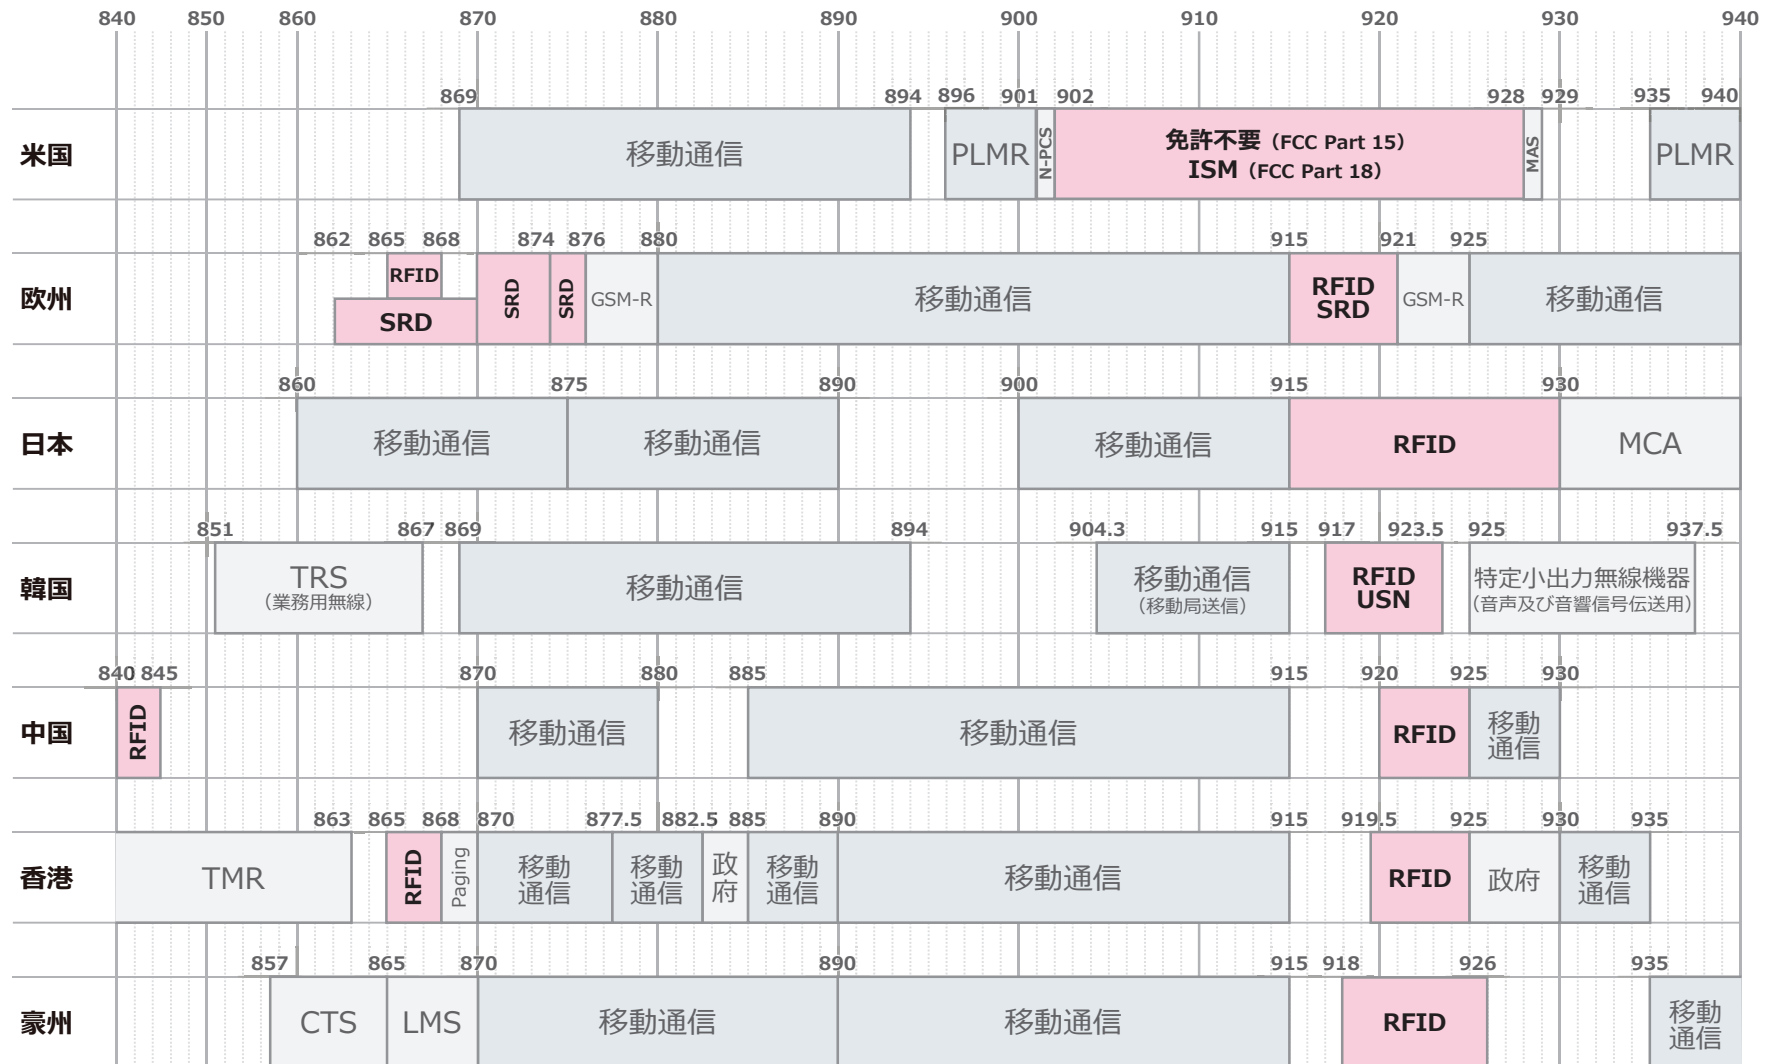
840 850 860 870 880 890 900 910 920 930 940

869 894 896 901 902 928 929 935 940

米国
移動通信
PLMR
N-PCS
免許不要（FCC Part 15）
ISM（FCC Part 18）
MAS
PLMR

862 865 868 874 876 880 915 921 925

欧州
RFID
SRD
SRD
SRD
GSM-R
移動通信
RFID
SRD
GSM-R
移動通信

860 875 890 900 915 930

日本
移動通信
移動通信
移動通信
RFID
MCA

851 867 869 894 904.3 915 917 923.5 925 937.5

韓国
TRS
（業務用無線）
移動通信
移動通信
（移動局送信）
RFID
USN
特定小出力無線機器
（音声及び音響信号伝送用）

840 845 870 880 885 915 920 925 930

中国
RFID
移動通信
移動通信
RFID
移動通信

863 865 868 870 877.5 882.5 885 890 915 919.5 925 930 935

香港
TMR
RFID
Paging
移動通信
移動通信
政府
移動通信
移動通信
RFID
政府
移動通信

857 865 870 890 915 918 926 935

豪州
CTS
LMS
移動通信
移動通信
RFID
移動通信